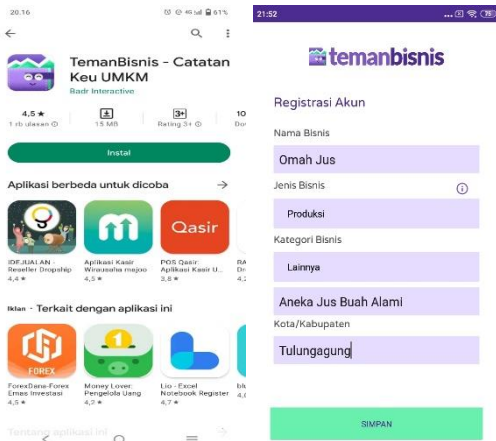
20.16
61%

TemanBisnis - Catatan Keu UMKM
Badr Interactive

4,5 ★
1 rb ulasan
15 MB
3+
Rating 3+
10
Do

Instal

Aplikasi berbeda untuk dicoba →

IDFJUALAN - Reseller Dropship
4,4 ★
Aplikasi Kasir Wirausaha majoo
4,5 ★
Qasir
POS Qasir: Aplikasi Kasir U...
3,6 ★
RA
Dr
4,3

Iklan · Terkait dengan aplikasi ini

FOREX
ForexDana-Forex Emas Investasi
4,5 ★
Money Lover: Pengelola Uang
4,7 ★
Lio - Excel Notebook Register
4,7 ★
bl
4,6

Tentang aplikasi ini →

21:52

temanbisnis

Registrasi Akun

Nama Bisnis
Omah Jus

Jenis Bisnis
Produksi

Kategori Bisnis
Lainnya

Aneka Jus Buah Alami

Kota/Kabupaten
Tulungagung

SIMPAN